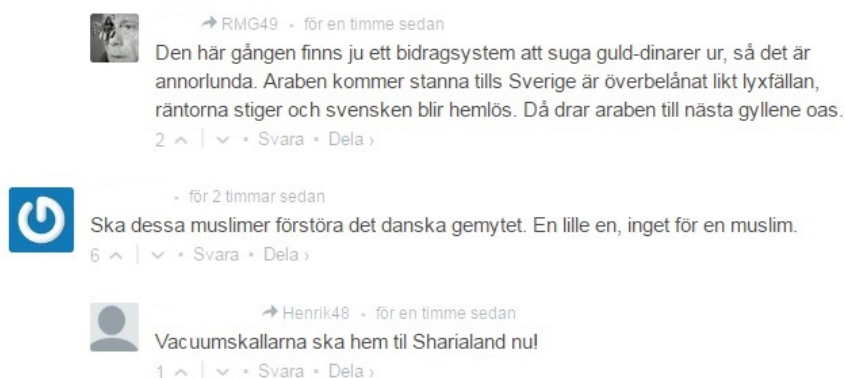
→ RMG49 • för en timme sedan
Den här gången finns ju ett bidragsystem att suga guld-dinarer ur, så det är annorlunda. Araben kommer stanna tills Sverige är överbelånat likt lyxfällan, räntorna stiger och svensken blir hemlös. Då drar araben till nästa gyllene oas.
2 ^ | v • Svara • Dela ›

• för 2 timmar sedan
Ska dessa muslimer förstöra det danska gemytet. En lille en, inget för en muslim.
6 ^ | v • Svara • Dela ›

→ Henrik48 • för en timme sedan
Vacuumskallarna ska hem til Sharialand nu!
1 ^ | v • Svara • Dela ›